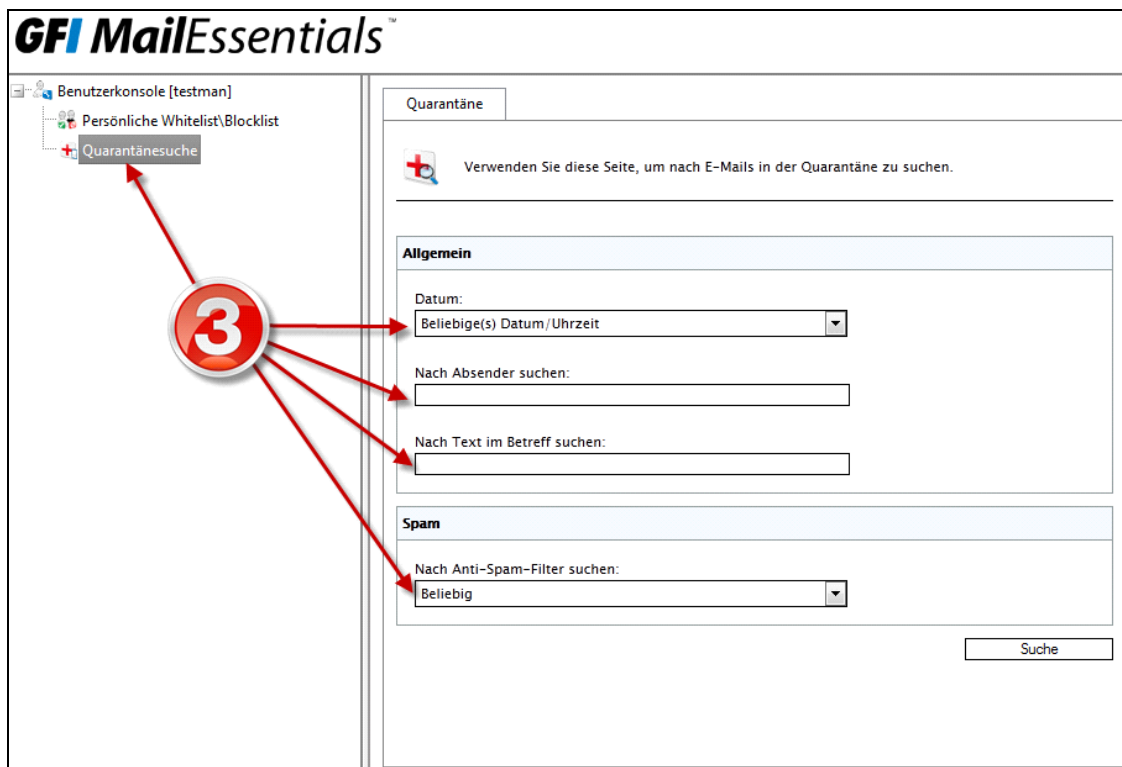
GFI MailEssentials™

Benutzerkonsole [testman]
Persönliche Whitelist\Blocklist
Quarantänesuche

3

Quarantäne

Verwenden Sie diese Seite, um nach E-Mails in der Quarantäne zu suchen.

Allgemein

Datum:
Beliebige(s) Datum/Uhrzeit

Nach Absender suchen:

Nach Text im Betreff suchen:

Spam

Nach Anti-Spam-Filter suchen:
Beliebig

Suche